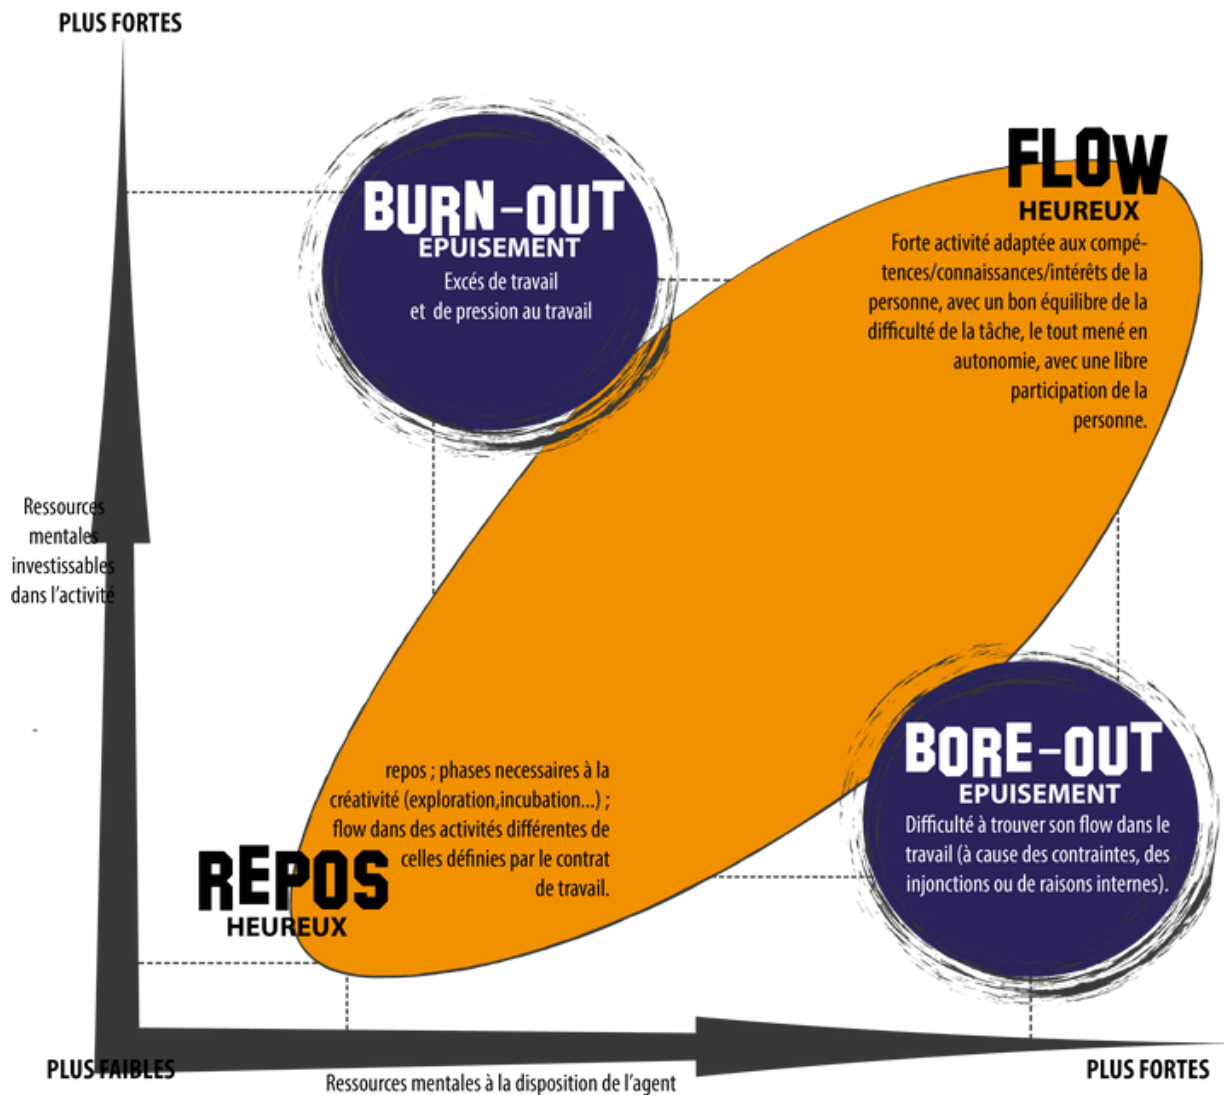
PLUS FORTES

BURN-OUT
EPUISEMENT
Excés de travail et de pression au travail

FLOW
HEUREUX
Forte activité adaptée aux compétences/connaissances/intérêts de la personne, avec un bon équilibre de la difficulté de la tâche, le tout mené en autonomie, avec une libre participation de la personne.

Ressources mentales investissables dans l'activité

repos ; phases necessaires à la créativité (exploration,incubation...) ; flow dans des activités différentes de celles définies par le contrat de travail.

REPOS
HEUREUX

BORE-OUT
EPUISEMENT
Difficulté à trouver son flow dans le travail (à cause des contraintes, des injonctions ou de raisons internes).

PLUS FAIBLES
Ressources mentales à la disposition de l'agent
PLUS FORTES